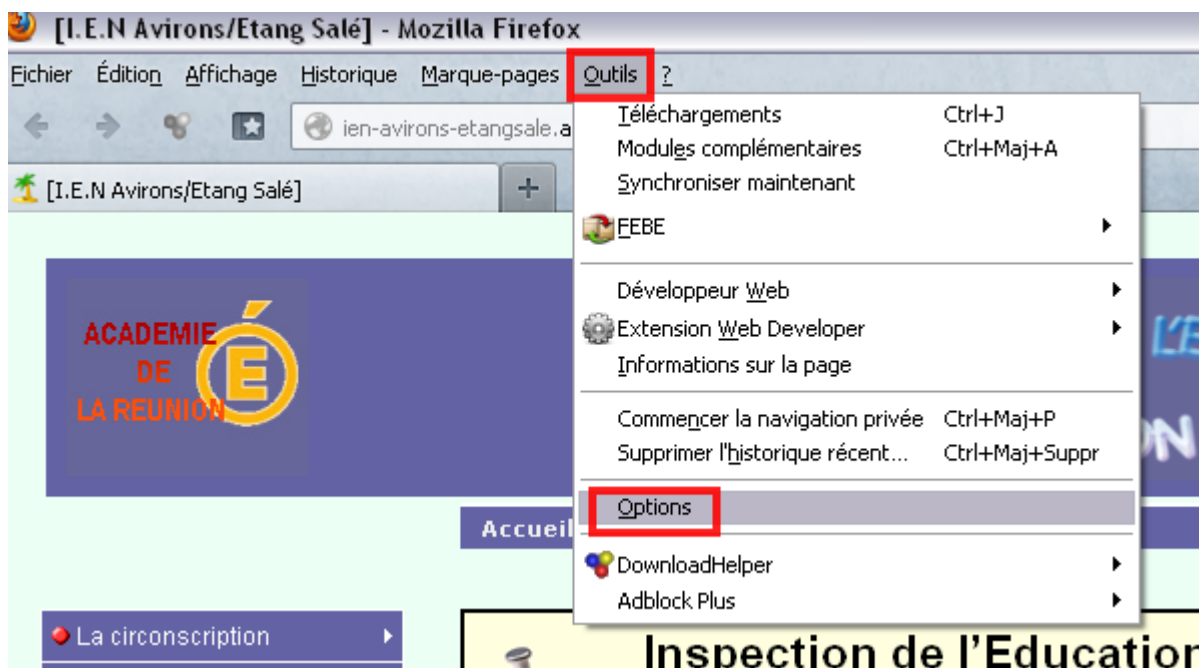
[I.E.N Avirons/Etang Salé] - Mozilla Firefox

Fichier Édition Affichage Historique Marque-pages Outils ?

ien-avirons-etangsale.a

[I.E.N Avirons/Etang Salé]

+

Téléchargements Ctrl+J
Modules complémentaires Ctrl+Maj+A
Synchroniser maintenant
FEBE
Développeur Web
Extension Web Developer
Informations sur la page
Commencer la navigation privée Ctrl+Maj+P
Supprimer l'historique récent... Ctrl+Maj+Suppr
Options
DownloadHelper
Adblock Plus

ACADEMIE DE LA REUNION

É

Accueil

La circonscription

Inspection de l'Educatio